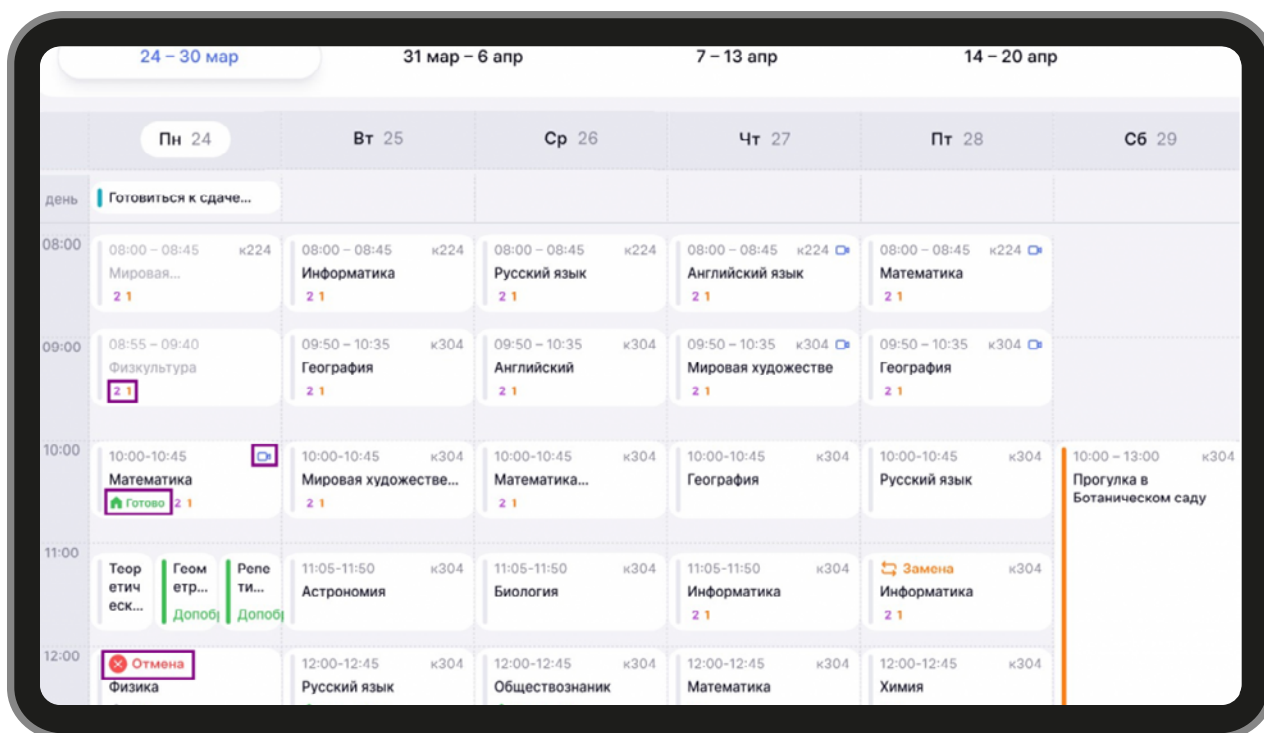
24 – 30 мар

31 мар – 6 апр

7 – 13 апр

14 – 20 апр

| | Пн 24 | Вт 25 | Ср 26 | Чт 27 | Пт 28 | Сб 29 |
|---|---|---|---|---|---|---|
| день | Готовиться к сдаче... | | | | | |
| 08:00 | 08:00 – 08:45 к224 Мировая... 2 1 | 08:00 – 08:45 к224 Информатика 2 1 | 08:00 – 08:45 к224 Русский язык 2 1 | 08:00 – 08:45 к224 Английский язык 2 1 | 08:00 – 08:45 к224 Математика 2 1 | |
| 09:00 | 08:55 – 09:40 Физкультура 2 1 | 09:50 – 10:35 к304 География 2 1 | 09:50 – 10:35 к304 Английский 2 1 | 09:50 – 10:35 к304 Мировая художестве 2 1 | 09:50 – 10:35 к304 География 2 1 | |
| 10:00 | 10:00-10:45 Математика Готово 2 1 | 10:00-10:45 к304 Мировая художестве... 2 1 | 10:00-10:45 к304 Математика... 2 1 | 10:00-10:45 к304 География | 10:00-10:45 к304 Русский язык | 10:00 – 13:00 к304 Прогулка в Ботаническом саду |
| 11:00 | Теор етич еск... / Геом етр... Допоб / Репе ти... Допоб | 11:05-11:50 к304 Астрономия | 11:05-11:50 к304 Биология | 11:05-11:50 к304 Информатика 2 1 | Замена к304 Информатика 2 1 | |
| 12:00 | Отмена Физика | 12:00-12:45 к304 Русский язык | 12:00-12:45 к304 Обществознаник | 12:00-12:45 к304 Математика | 12:00-12:45 к304 Химия | |